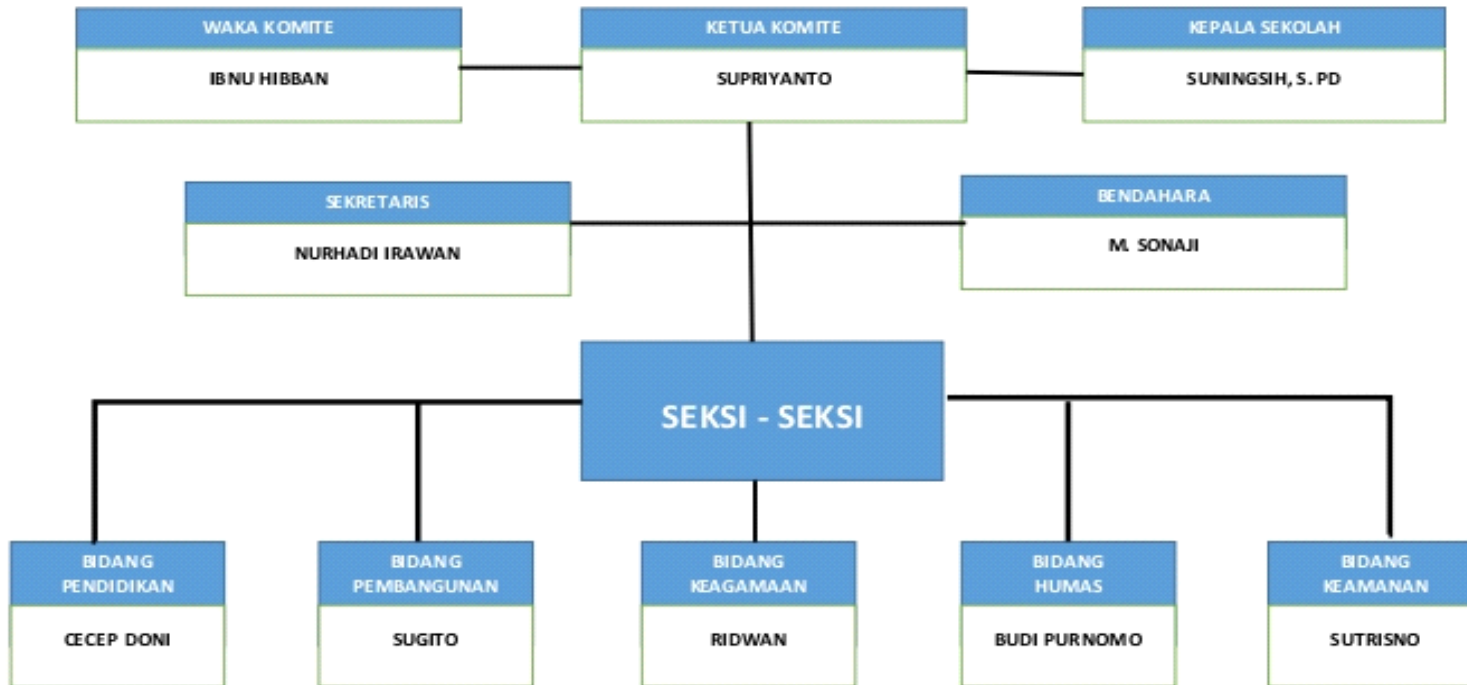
WAKA KOMITE
IBNU HIBBAN

KETUA KOMITE
SUPRIYANTO

KEPALA SEKOLAH
SUNINGSIH, S. PD

SEKRETARIS
NURHADI IRAWAN

BENDAHARA
M. SONAJI

SEKSI - SEKSI

BIDANG PENDIDIKAN
CECEP DONI

BIDANG PEMBANGUNAN
SUGITO

BIDANG KEAGAMAAN
RIDWAN

BIDANG HUMAS
BUDI PURNOMO

BIDANG KEAMANAN
SUTRISNO